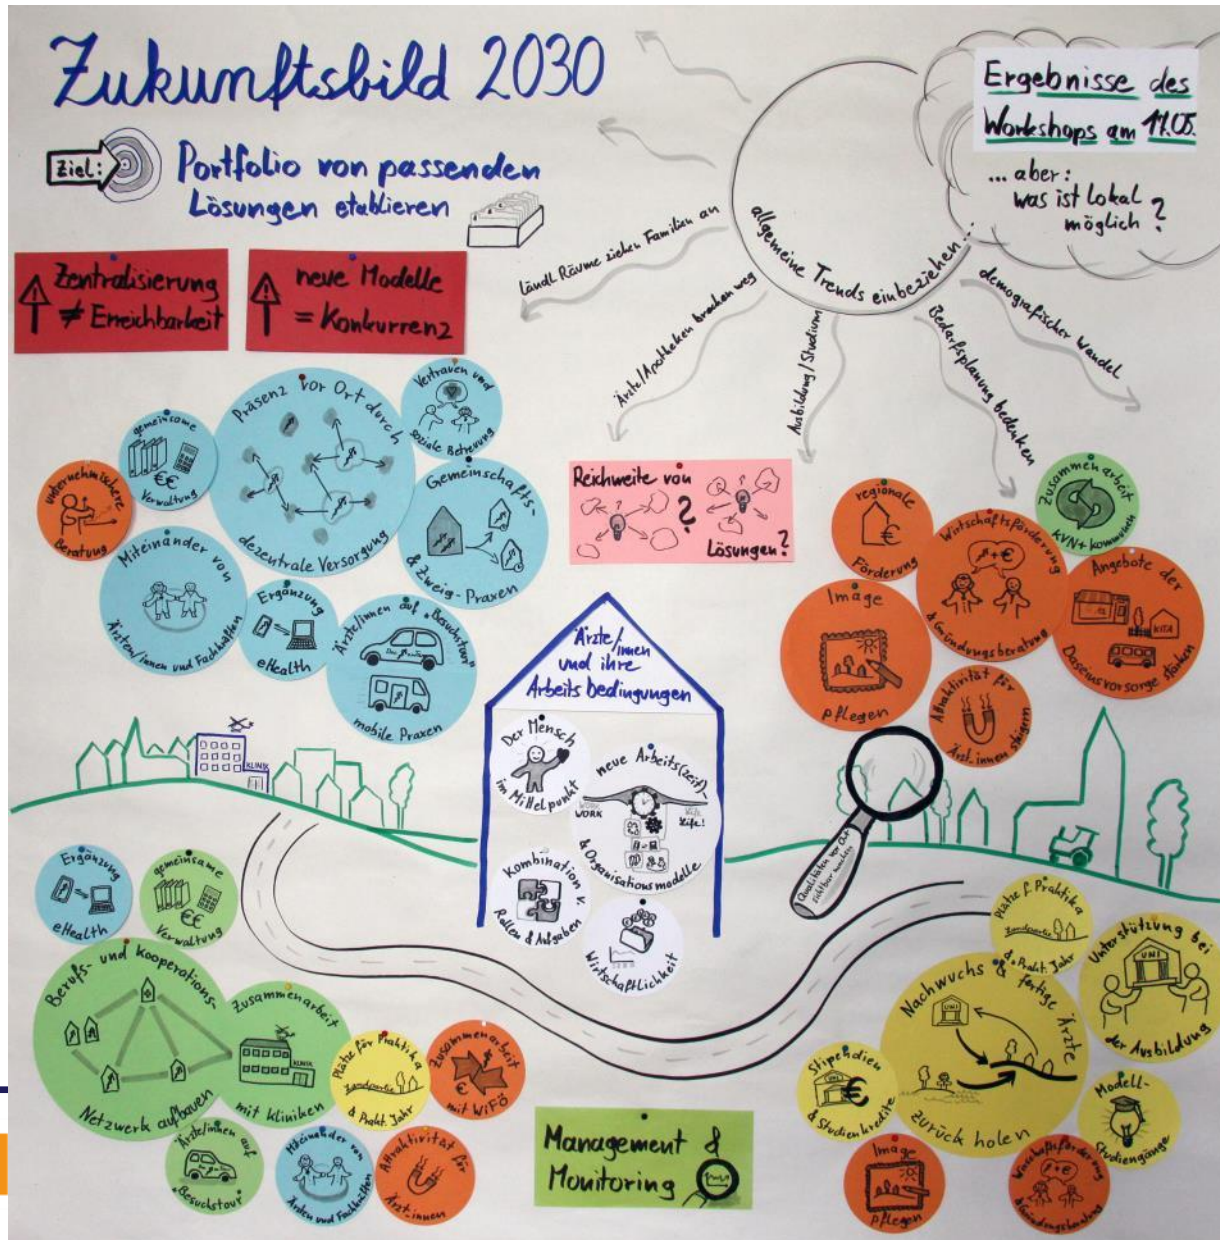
Zukunftsbild 2030

Ziel: Portfolio von passenden Lösungen etablieren

Ergebnisse des Workshops am 11.05.

... aber: was ist lokal möglich?

allgemeine Trends einbeziehen...

ländl. Räume ziehen Familien an

Ärzte/Apotheken brechen weg

Ausbildung/Studium

Bedarfsplanung bedenken

demografischer Wandel

Zentralisierung ≠ Erreichbarkeit

neue Modelle = Konkurrenz

unternehmerische Beratung

gemeinsame Verwaltung

Präsenz vor Ort durch dezentrale Versorgung

Vertrauen und soziale Betreuung

Gemeinschafts- & Zweig-Praxen

Miteinander von Ärzten/innen und Fachkräften

Ergänzung eHealth

Ärzte/innen auf „Besuchstour"

mobile Praxen

Reichweite von Lösungen?

regionale Förderung

Zusammenarbeit KVN + Kommune

Wirtschaftsförderung & Gründungsberatung

Angebote der Daseinsvorsorge stärken

Image pflegen

Attraktivität für Ärzt_innen steigern

Ärzte/innen und ihre Arbeitsbedingungen

Der Mensch im Mittelpunkt

neue Arbeits(zeit)- & Organisationsmodelle

WORK Life!

Kombination v. Rollen & Aufgaben

Wirtschaftlichkeit

Qualitäten vor Ort sichtbar machen

KLINIK

Ergänzung eHealth

gemeinsame Verwaltung

Berufs- und kooperations-Netzwerk aufbauen

Zusammenarbeit mit Kliniken

Plätze für Praktika Landpartie & Prakt. Jahr

Zusammenarbeit mit WiFö

Ärzte/innen auf „Besuchstour"

Miteinander von Ärzten und Fachkräften

Attraktivität für Ärzt_innen

Management & Monitoring

Plätze f. Praktika Landpartie & Prakt. Jahr

Unterstützung bei der Ausbildung

Nachwuchs & fertige Ärzte zurück holen

Stipendien & Studienkredite

Modell-Studiengänge

Image pflegen

Wirtschaftsförderung & Gründungsberatung